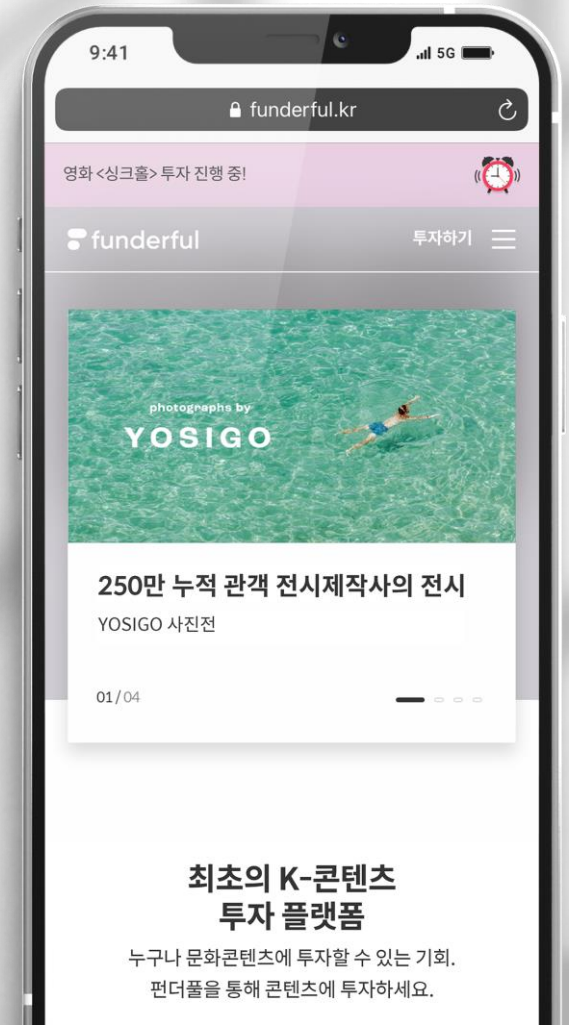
9:41

5G

funderful.kr

영화 <싱크홀> 투자 진행 중!

funderful

투자하기

photographs by

YOSIGO

250만 누적 관객 전시제작사의 전시

YOSIGO 사진전

01/04

최초의 K-콘텐츠
투자 플랫폼

누구나 문화콘텐츠에 투자할 수 있는 기회.
펀더풀을 통해 콘텐츠에 투자하세요.